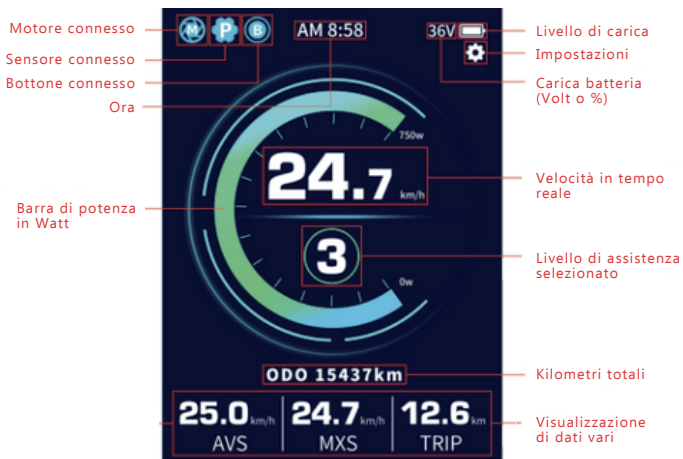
Motore connesso
Sensore connesso
Bottone connesso
Ora
M P B
AM 8:58
36V
Livello di carica
Impostazioni
Carica batteria (Volt o %)
750w
24.7 km/h
Velocità in tempo reale
Barra di potenza in Watt
3
Livello di assistenza selezionato
0w
ODO 15437km
Kilometri totali
25.0 km/h AVS
24.7 km/h MXS
12.6 km TRIP
Visualizzazione di dati vari